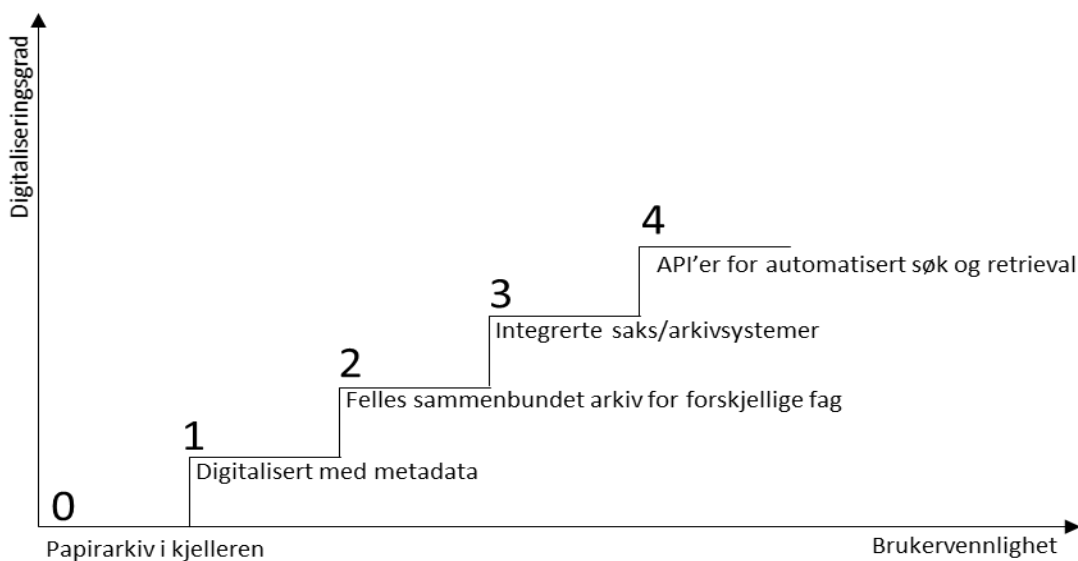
Digitaliseringsgrad

4
API'er for automatisert søk og retrieval

3
Integrerte saks/arkivsystemer

2
Felles sammenbundet arkiv for forskjellige fag

1
Digitalisert med metadata

0
Papirarkiv i kjelleren

Brukervennlighet